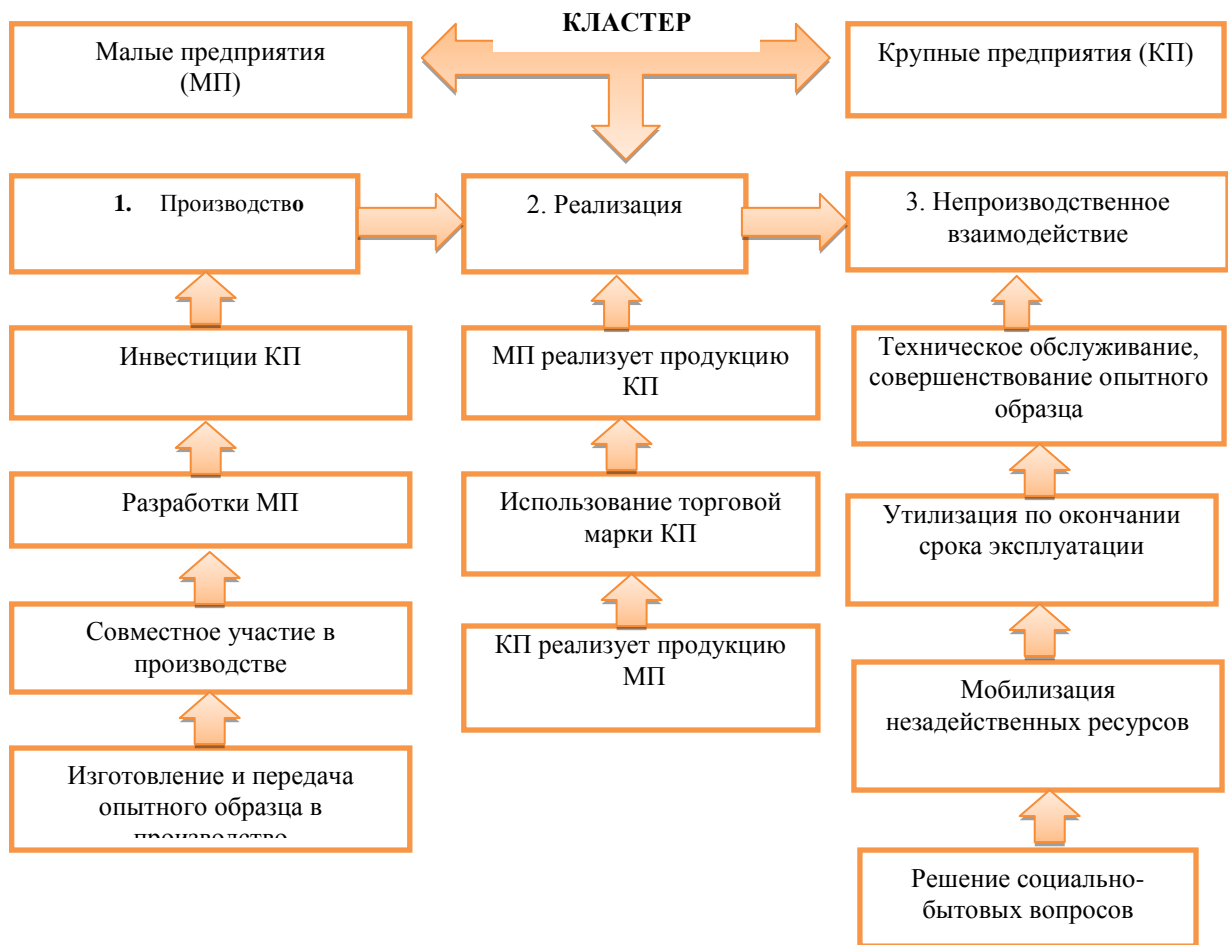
КЛАСТЕР

Малые предприятия (МП)

Крупные предприятия (КП)

1. Производство

2. Реализация

3. Непроизводственное взаимодействие

Инвестиции КП

Разработки МП

Совместное участие в производстве

Изготовление и передача опытного образца в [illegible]

МП реализует продукцию КП

Использование торговой марки КП

КП реализует продукцию МП

Техническое обслуживание, совершенствование опытного образца

Утилизация по окончании срока эксплуатации

Мобилизация незадейственных ресурсов

Решение социально-бытовых вопросов